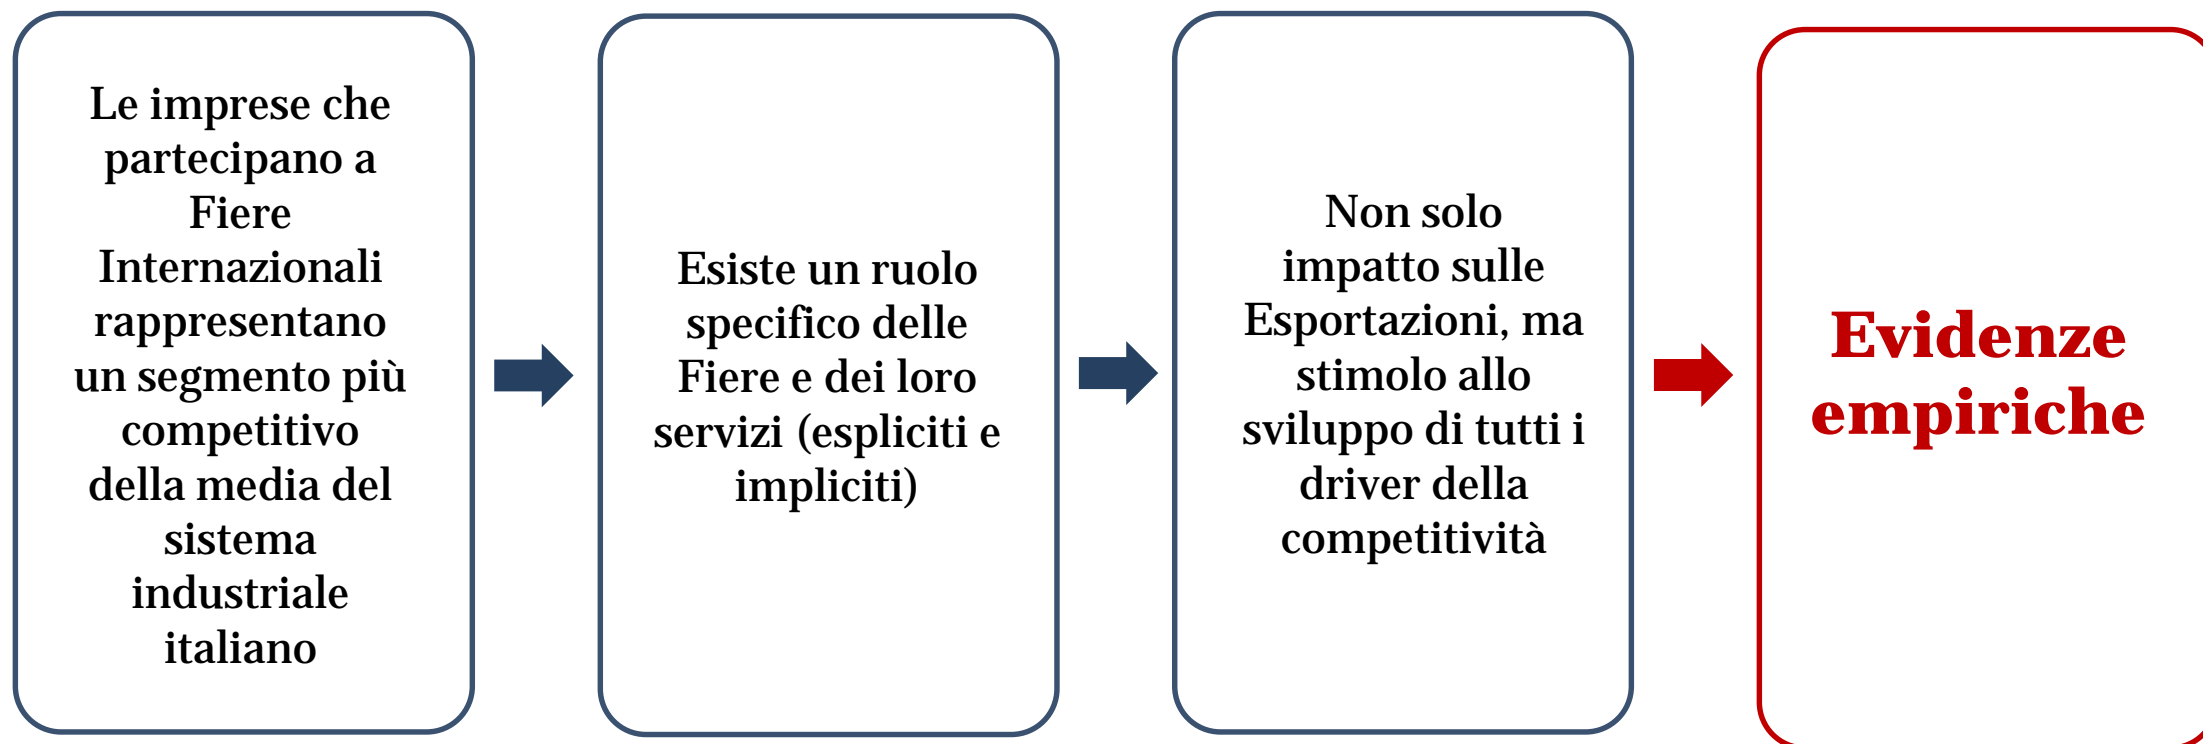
Le imprese che partecipano a Fiere Internazionali rappresentano un segmento più competitivo della media del sistema industriale italiano

Esiste un ruolo specifico delle Fiere e dei loro servizi (espliciti e impliciti)

Non solo impatto sulle Esportazioni, ma stimolo allo sviluppo di tutti i driver della competitività

Evidenze empiriche